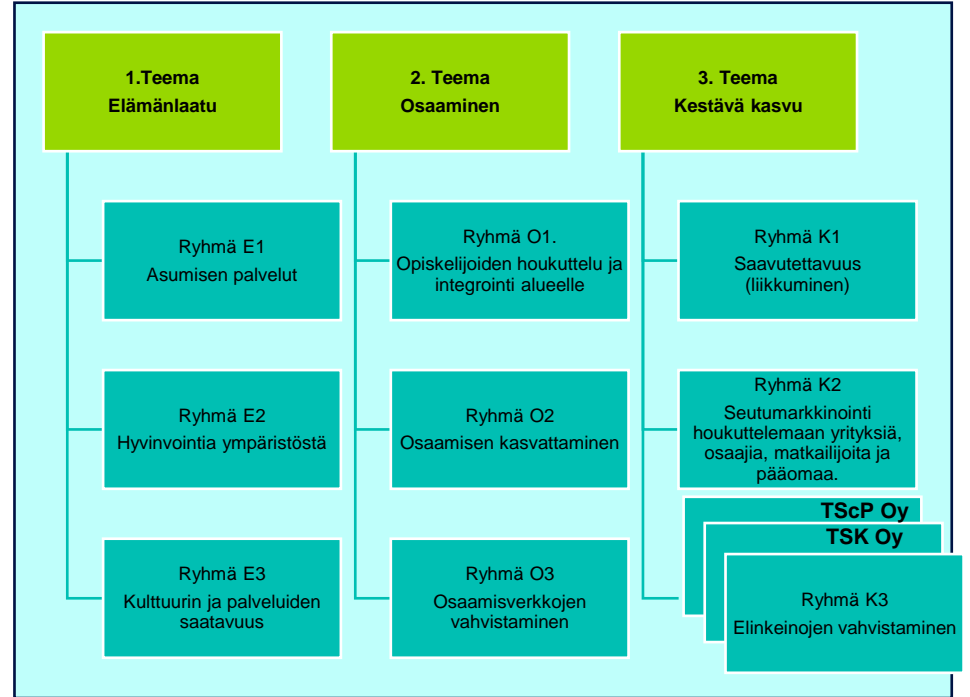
1.Teema
Elämänlaatu

2. Teema
Osaaminen

3. Teema
Kestävä kasvu

Ryhmä E1
Asumisen palvelut

Ryhmä E2
Hyvinvointia ympäristöstä

Ryhmä E3
Kulttuurin ja palveluiden saatavuus

Ryhmä O1.
Opiskelijoiden houkuttelu ja integrointi alueelle

Ryhmä O2
Osaamisen kasvattaminen

Ryhmä O3
Osaamisverkkojen vahvistaminen

Ryhmä K1
Saavutettavuus (liikkuminen)

Ryhmä K2
Seutumarkkinointi houkuttelemaan yrityksiä, osaajia, matkailijoita ja pääomaa.

TScP Oy

TSK Oy

Ryhmä K3
Elinkeinojen vahvistaminen